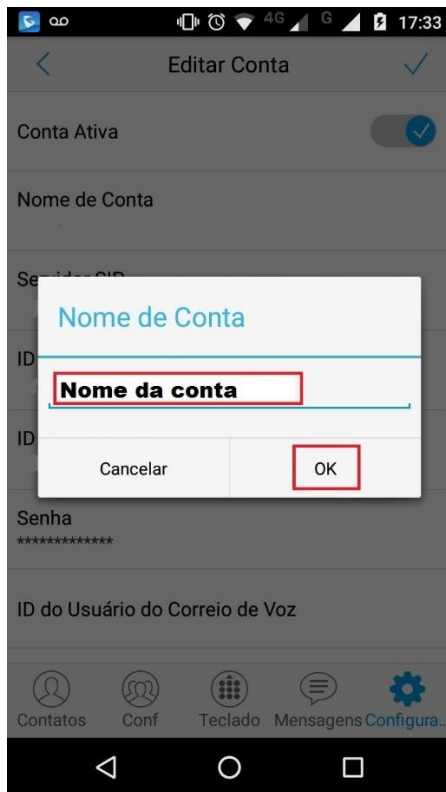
4G G 17:33

Editar Conta

Conta Ativa

Nome de Conta

Se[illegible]

ID

ID

Nome de Conta

Nome da conta

Cancelar

OK

Senha
*************

ID do Usuário do Correio de Voz

Contatos Conf Teclado Mensagens Configura..